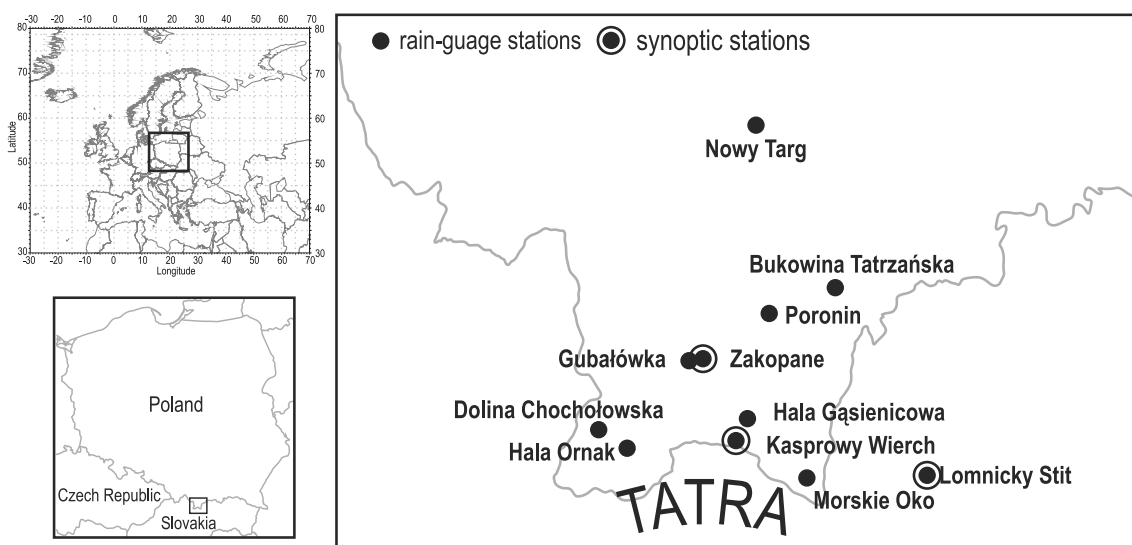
-30 -20 -10 0 10 20 30 40 50 60 70
80 70 60 50 40 30
Latitude
Longitude
-30 -20 -10 0 10 20 30 40 50 60 70
80 70 60 50 40 30

Poland
Czech Republic
Slovakia

rain-guage stations synoptic stations

Nowy Targ
Bukowina Tatrzańska
Poronin
Gubałówka
Zakopane
Dolina Chochołowska
Hala Gąsienicowa
Hala Ornak
Kasprowy Wierch
Lomnicky Stit
Morskie Oko
TATRA